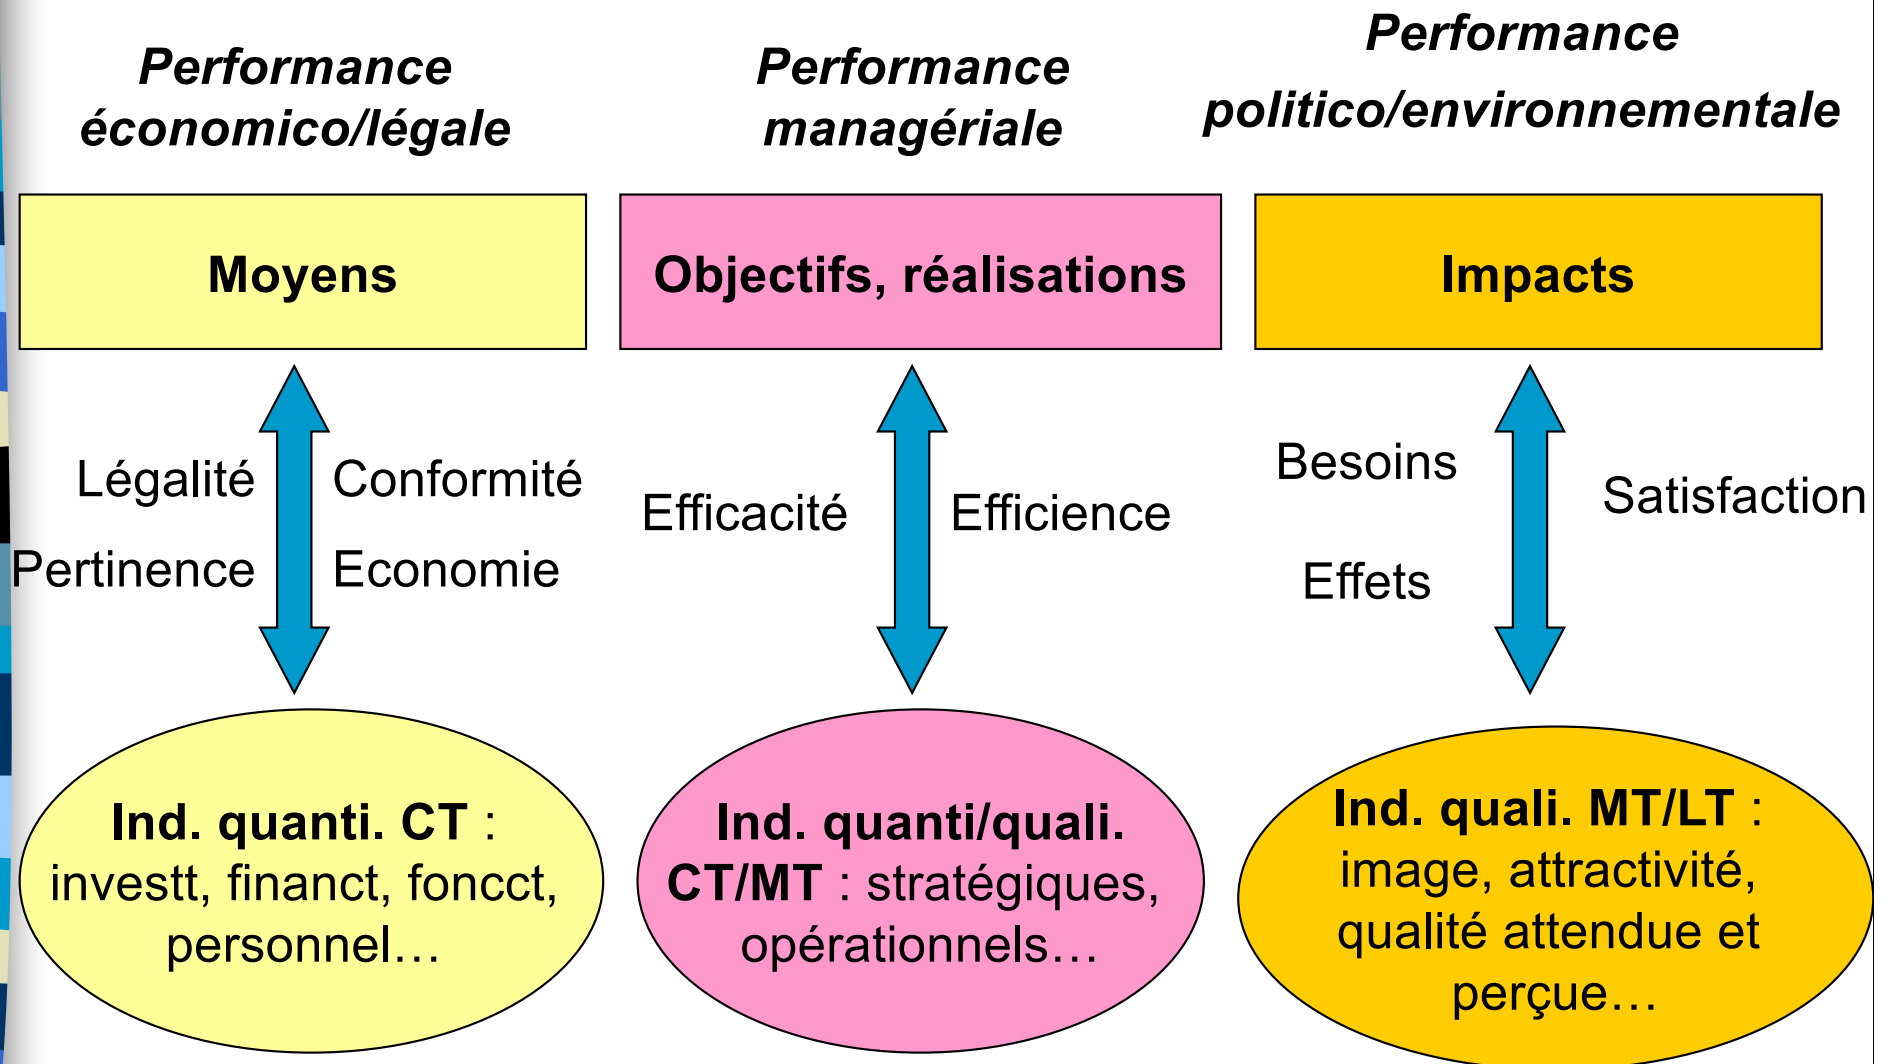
Performance économico/légale

Performance managériale

Performance politico/environnementale

Moyens

Objectifs, réalisations

Impacts

Légalité

Pertinence

Conformité

Economie

Efficacité

Efficience

Besoins

Effets

Satisfaction

Ind. quanti. CT : investt, financt, foncct, personnel…

Ind. quanti/quali. CT/MT : stratégiques, opérationnels…

Ind. quali. MT/LT : image, attractivité, qualité attendue et perçue…